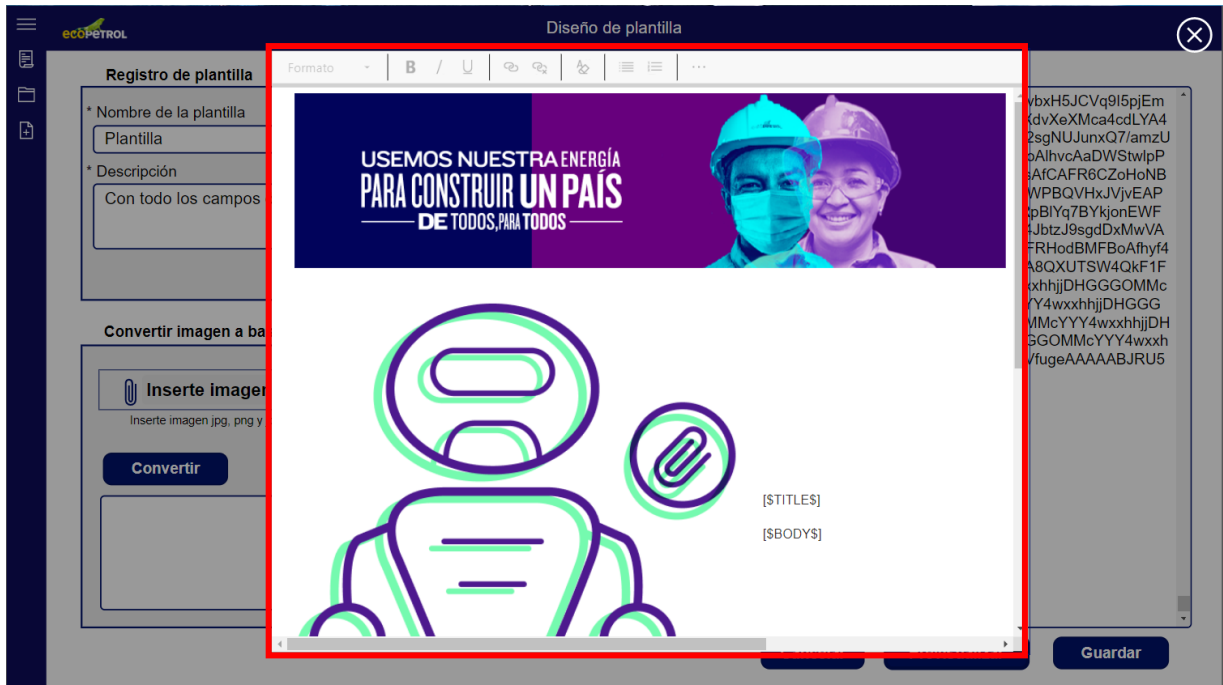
ecoPETROL

Diseño de plantilla

Registro de plantilla

* Nombre de la plantilla

Plantilla

* Descripción

Con todo los campos

Convertir imagen a ba

Inserte imagen

Inserte imagen jpg, png y

Convertir

Formato

USEMOS NUESTRA ENERGÍA
PARA CONSTRUIR UN PAÍS
DE TODOS, PARA TODOS

[$TITLE$]

[$BODY$]

vbxH5JCVq9l5pjEm
XdvXeXMca4cdLYA4
2sgNUJunxQ7/amzU
oAlhvcAaDWStwlpP
sAfCAFR6CZoHoNB
WPBQVHxJVjvEAP
XpBlYq7BYkjonEWF
4JbtzJ9sgdDxMwVA
FRHodBMFBoAfhyf4
A8QXUTSW4QkF1F
xxhhjjDHGGGOMMc
YY4wxxhhjjDHGGG
MMcYYY4wxxhhjjDH
GGOMMcYYY4wxxh
VfugeAAAAABJRU5

Guardar